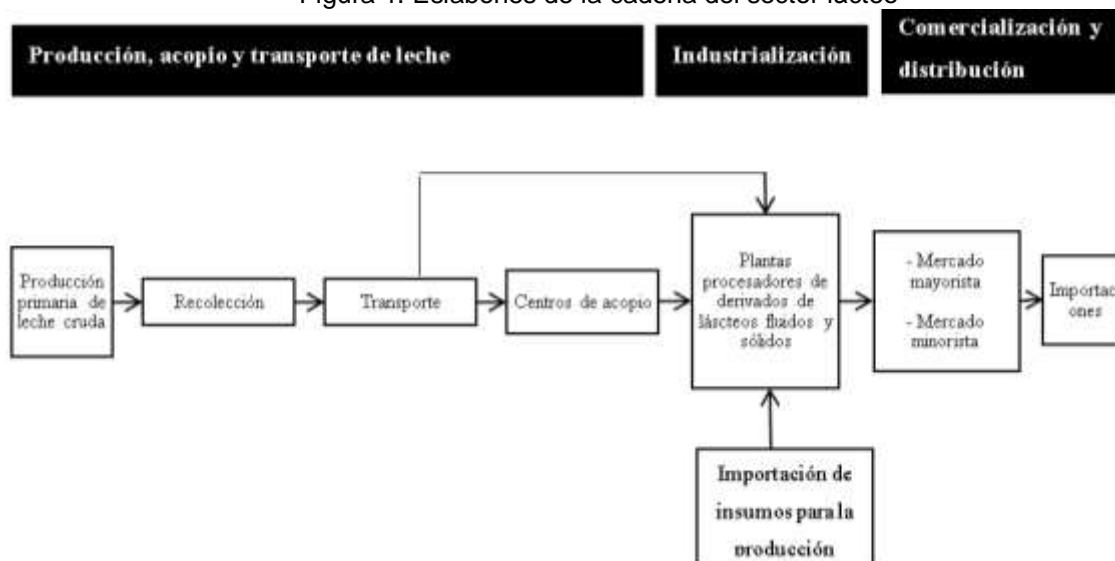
Figura 1. Eslabones de la cadena del sector lácteo

Producción, acopio y transporte de leche

Industrialización

Comercialización y distribución

Producción primaria de leche cruda

Recolección

Transporte

Centros de acopio

Plantas procesadores de derivados de lásteos fluidos y sólidos

- Mercado mayorista

- Mercado minorista

Importaciones

Importación de insumos para la producción